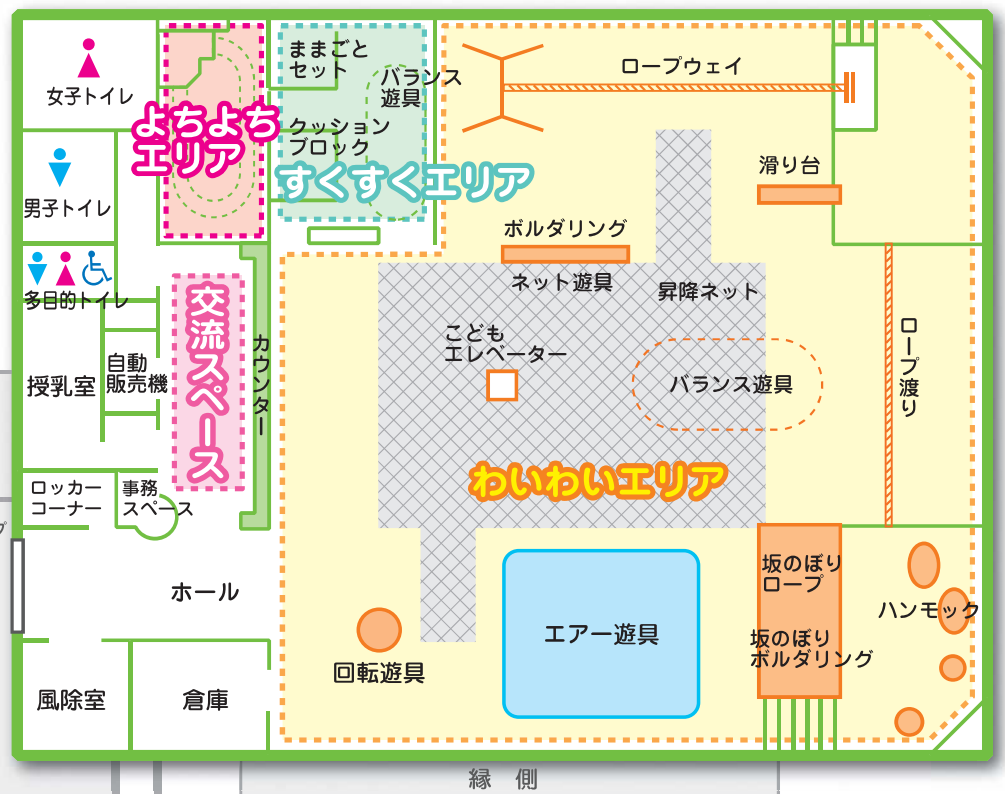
女子トイレ

男子トイレ

多目的トイレ

授乳室

自動販売機

ロッカーコーナー

事務スペース

ホール

風除室

倉庫

よちよちエリア

ままごとセット

バランス遊具

クッションブロック

すくすくエリア

交流スペース

カウンター

ロープウェイ

滑り台

ボルダリング

ネット遊具

昇降ネット

こどもエレベーター

バランス遊具

ロープ渡り

わいわいエリア

坂のぼりロープ

坂のぼりボルダリング

ハンモック

エアー遊具

回転遊具

縁側